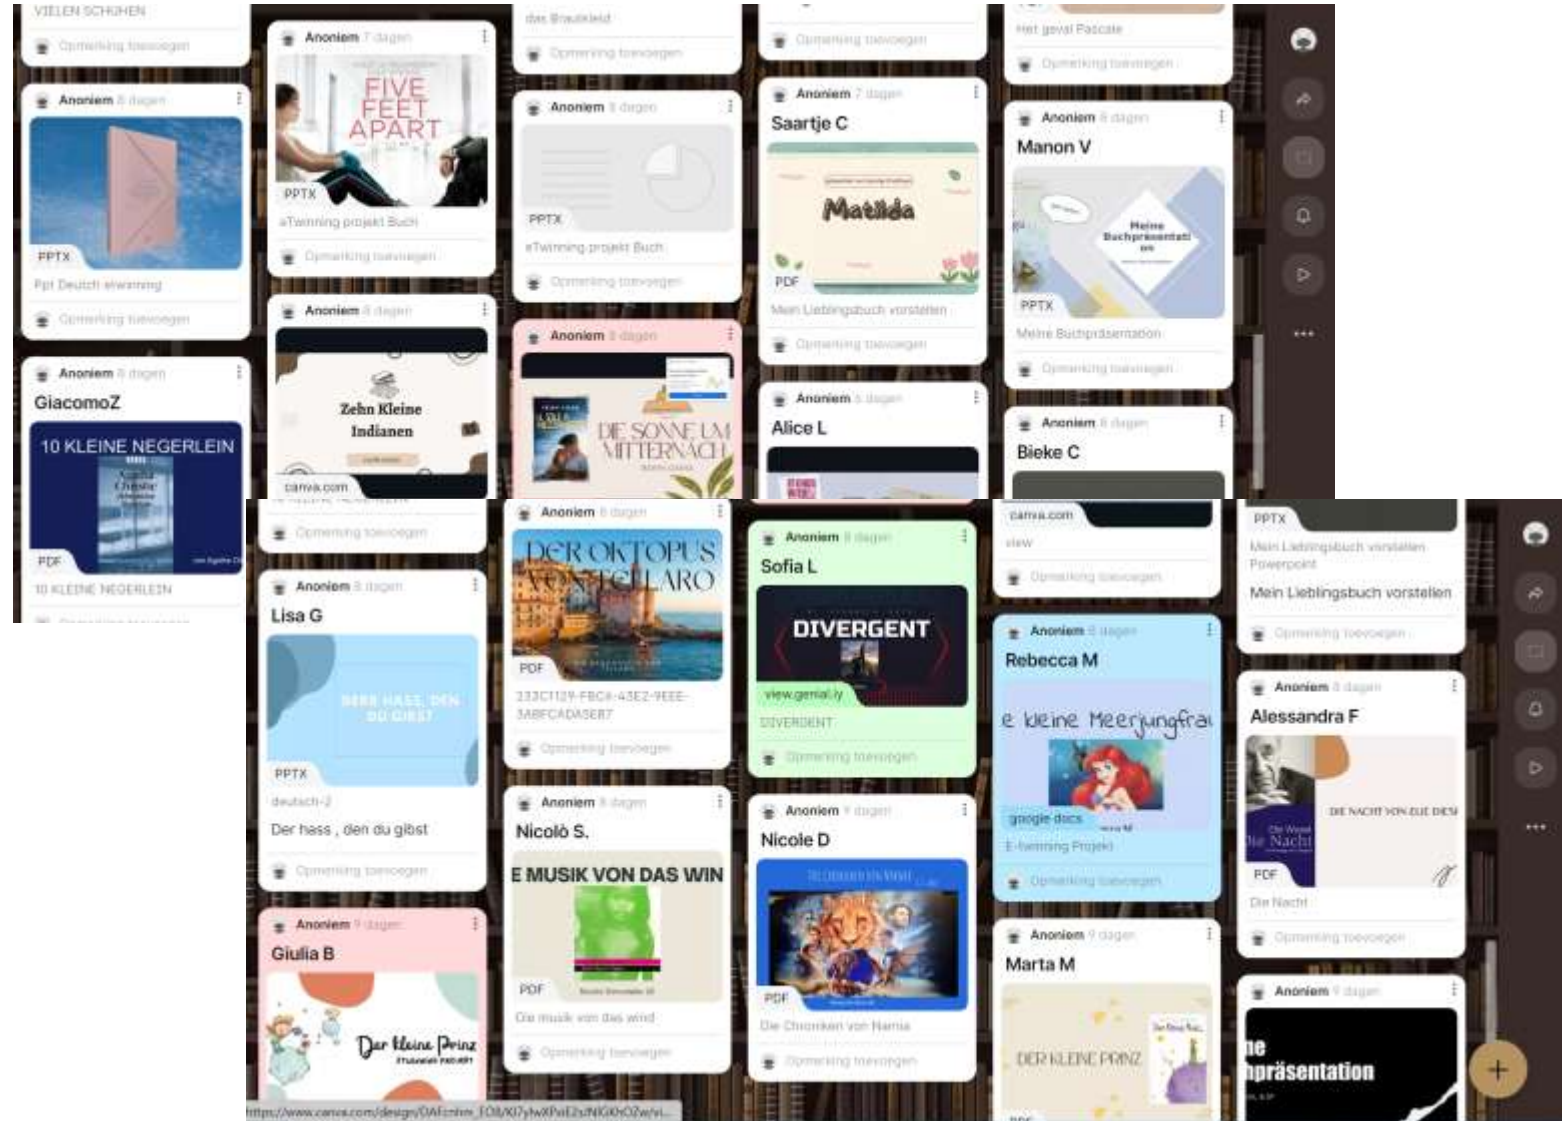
VIELEN SCHUHEN

Opmerking toevoegen

Anoniem 8 dagen

PPTX

Ppt Deutsch erwinning

Opmerking toevoegen

Anoniem 8 dagen

GiacomoZ

10 KLEINE NEGERLEIN

Agatha Christie

PDF

10 KLEINE NEGERLEIN

Anoniem 7 dagen

FIVE FEET APART

PPTX

eTwinning projekt Buch

Opmerking toevoegen

Anoniem 8 dagen

Zehn Kleine Indianen

canva.com

das Brautkleid

Opmerking toevoegen

Anoniem 8 dagen

PPTX

eTwinning projekt Buch

Opmerking toevoegen

Anoniem 8 dagen

DIE SONNE UM MITTERNACHT

Anoniem 7 dagen

Saartje C

Matilda

PDF

Mein Lieblingsbuch vorstellen

Opmerking toevoegen

Anoniem 8 dagen

Alice L

Het geval Pascale

Opmerking toevoegen

Anoniem 8 dagen

Manon V

Meine Buchpräsentation

PPTX

Meine Buchpräsentation

Opmerking toevoegen

Anoniem 8 dagen

Bieke C

Opmerking toevoegen

Anoniem 8 dagen

Lisa G

DER HASS, DEN DU GIBST

PPTX

deutsch-2

Der hass , den du gibst

Opmerking toevoegen

Anoniem 9 dagen

Giulia B

Der kleine Prinz

Anoniem 8 dagen

DER OKTOPUS VON FELARO

PDF

233C1129-FBC8-43E2-9EEE-3ABFCADASER7

Opmerking toevoegen

Anoniem 8 dagen

Nicolò S.

E MUSIK VON DAS WIN

PDF

Die musik von das wind

Opmerking toevoegen

Anoniem 8 dagen

Sofia L

DIVERGENT

view.genial.ly

DIVERGENT

Opmerking toevoegen

Anoniem 9 dagen

Nicole D

PDF

Die Chroniken von Narnia

Opmerking toevoegen

canva.com

view

Opmerking toevoegen

Anoniem 8 dagen

Rebecca M

e kleine Meerjungfrau

google docs

E-twinning Projekt

Opmerking toevoegen

Anoniem 9 dagen

Marta M

DER KLEINE PRINZ

PPTX

Mein Lieblingsbuch vorstellen Powerpoint

Mein Lieblingsbuch vorstellen

Opmerking toevoegen

Anoniem 8 dagen

Alessandra F

DIE NACHT

Die Nacht

PDF

Die Nacht

Opmerking toevoegen

Anoniem 9 dagen

hpräsentation

https://www.canva.com/design/DAFcnhm_E08/Kl7yIwXPoE2sNGKhOZw/vi...